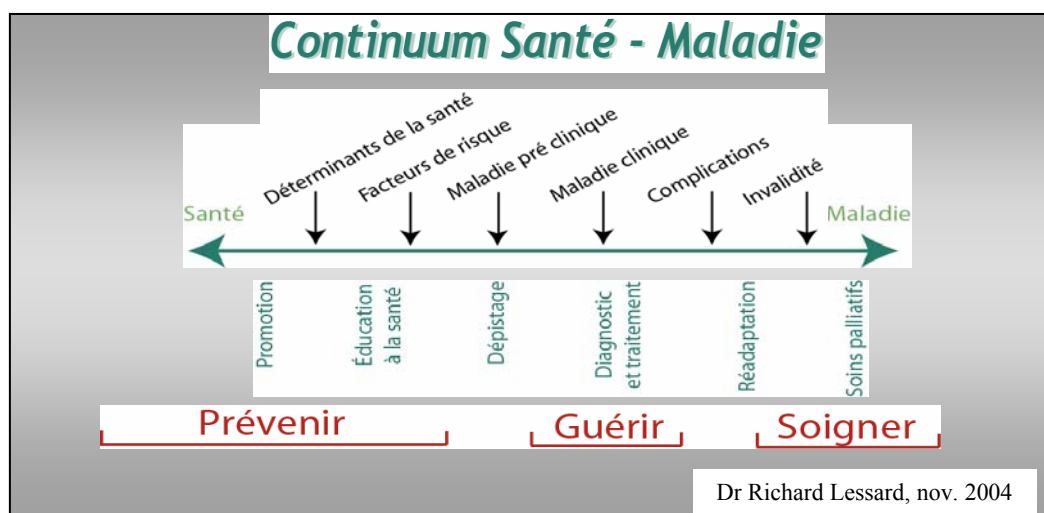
Continuum Santé - Maladie

Déterminants de la santé
Facteurs de risque
Maladie pré clinique
Maladie clinique
Complications
Invalidité

Santé
Maladie

Promotion
Éducation à la santé
Dépistage
Diagnostic et traitement
Réadaptation
Soins palliatifs

Prévenir
Guérir
Soigner

Dr Richard Lessard, nov. 2004